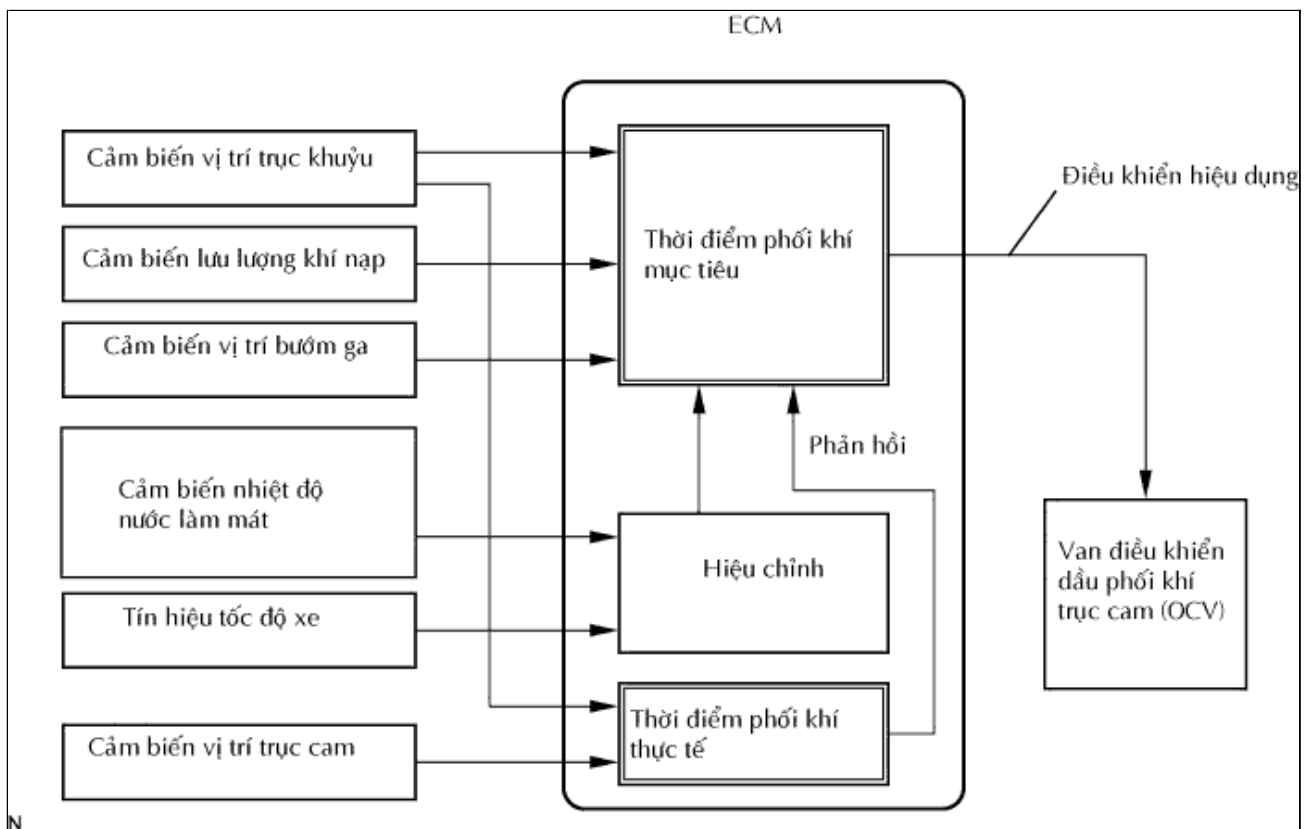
ECM

Cảm biến vị trí trục khuỷu

Cảm biến lưu lượng khí nạp

Cảm biến vị trí bướm ga

Cảm biến nhiệt độ nước làm mát

Tín hiệu tốc độ xe

Cảm biến vị trí trục cam

Thời điểm phối khí mục tiêu

Phản hồi

Hiệu chỉnh

Thời điểm phối khí thực tế

Điều khiển hiệu dụng

Van điều khiển dầu phối khí trục cam (OCV)

N